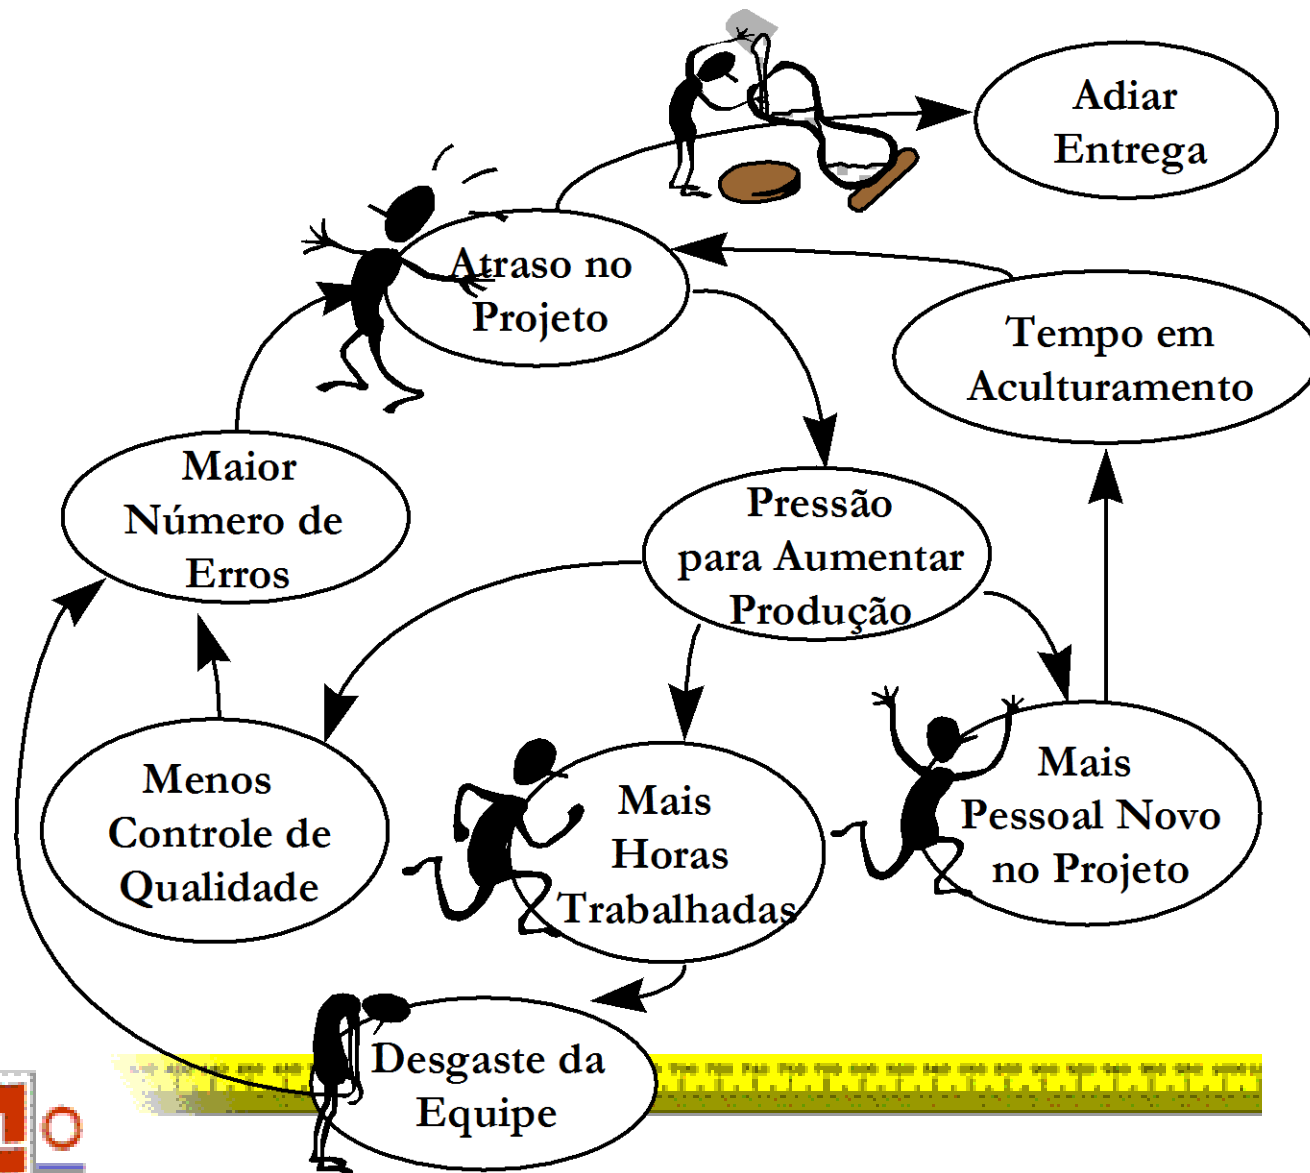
Adiar Entrega

Atraso no Projeto

Tempo em Aculturamento

Maior Número de Erros

Pressão para Aumentar Produção

Menos Controle de Qualidade

Mais Horas Trabalhadas

Mais Pessoal Novo no Projeto

Desgaste da Equipe